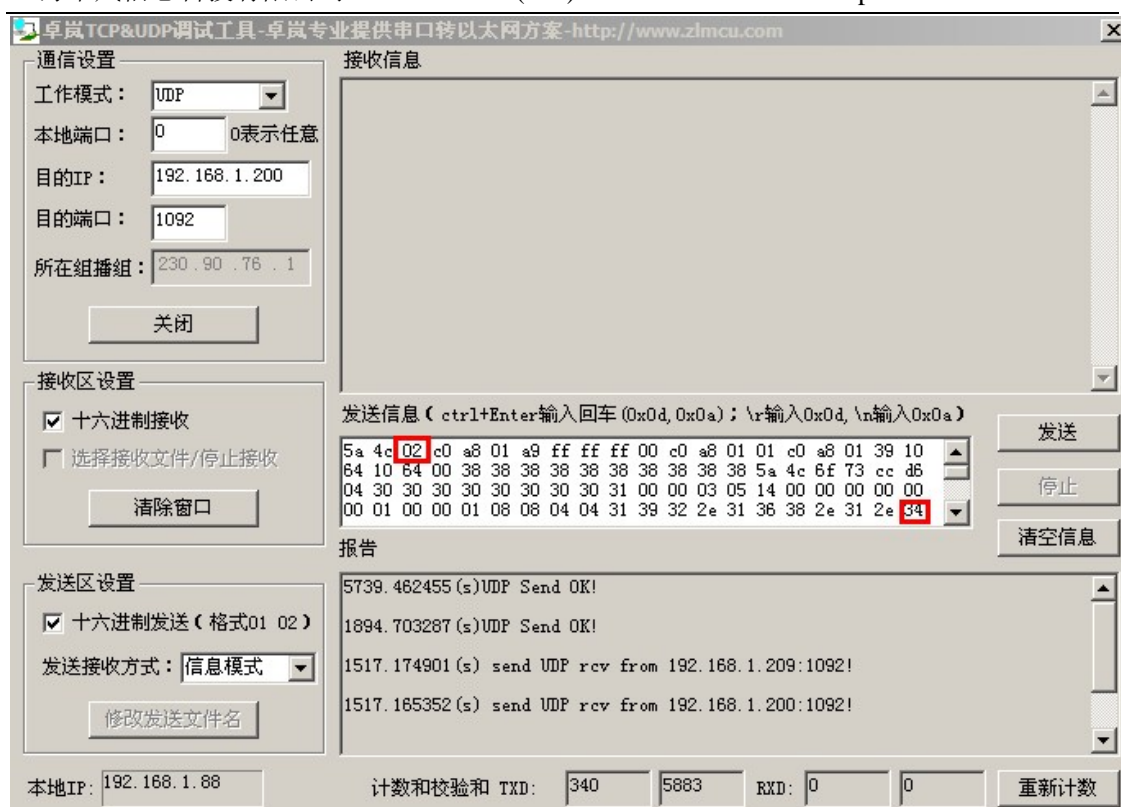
卓岚TCP&UDP调试工具-卓岚专业提供串口转以太网方案-http://www.zlmcu.com

通信设置
工作模式： UDP
本地端口： 0 0表示任意
目的IP： 192.168.1.200
目的端口： 1092
所在组播组： 230.90.76.1
关闭

接收区设置
☑ 十六进制接收
☐ 选择接收文件/停止接收
清除窗口

发送区设置
☑ 十六进制发送（格式01 02）
发送接收方式：信息模式
修改发送文件名

本地IP: 192.168.1.88

接收信息

发送信息（ctrl+Enter输入回车(0x0d,0x0a)；\r输入0x0d,\n输入0x0a）
5a 4c 02 c0 a8 01 a9 ff ff ff 00 c0 a8 01 01 c0 a8 01 39 10 64 10 64 00 38 38 38 38 38 38 38 38 38 38 5a 4c 6f 73 cc d6 04 30 30 30 30 30 30 30 30 31 00 00 03 05 14 00 00 00 00 00 00 01 00 00 01 08 08 04 04 31 39 32 2e 31 36 38 2e 31 2e 34

发送
停止
清空信息

报告
5739.462455(s)UDP Send OK!
1894.703287(s)UDP Send OK!
1517.174901(s) send UDP rcv from 192.168.1.209:1092!
1517.165352(s) send UDP rcv from 192.168.1.200:1092!

计数和校验和 TXD: 340 5883 RXD: 0 0 重新计数